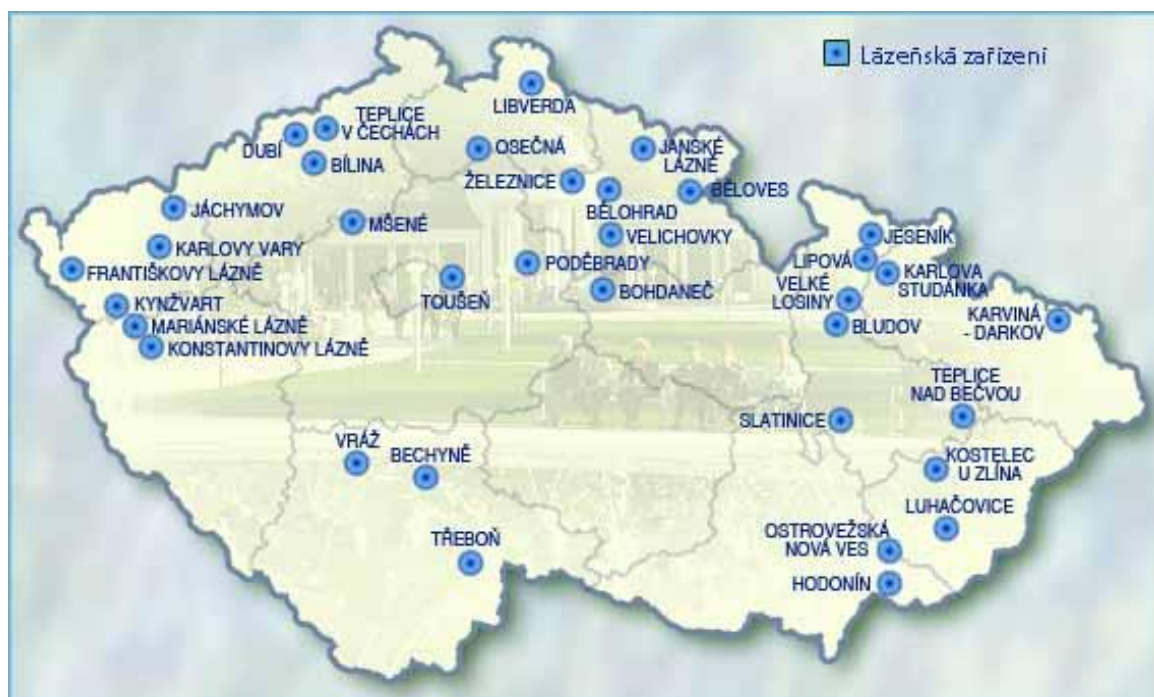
Lázeňská zařízení

LIBVERDA
TEPLICE V ČECHÁCH
DUBÍ
BÍLINA
OSEČNÁ
JANSKÉ LÁZNĚ
ŽELEZNICE
BĚLOVES
JÁCHYMOV
MŠENÉ
BĚLOHRAD
VELICHOVKY
KARLOVY VARY
FRANTIŠKOVY LÁZNĚ
PODĚBRADY
TOUŠEŇ
BOHDANEČ
JESENÍK
LIPOVÁ
KARLOVA STUDÁNKA
VELKÉ LOSINY
BLUDOV
KARVINÁ - DARKOV
KYNŽVART
MARIÁNSKÉ LÁZNĚ
KONSTANTINOVY LÁZNĚ
TEPLICE NAD BEČVOU
SLATINICE
VRÁŽ
BECHYNĚ
KOSTELEC U ZLÍNA
LUHAČOVICE
TŘEBOŇ
OSTROVEŽSKÁ NOVÁ VES
HODONÍN